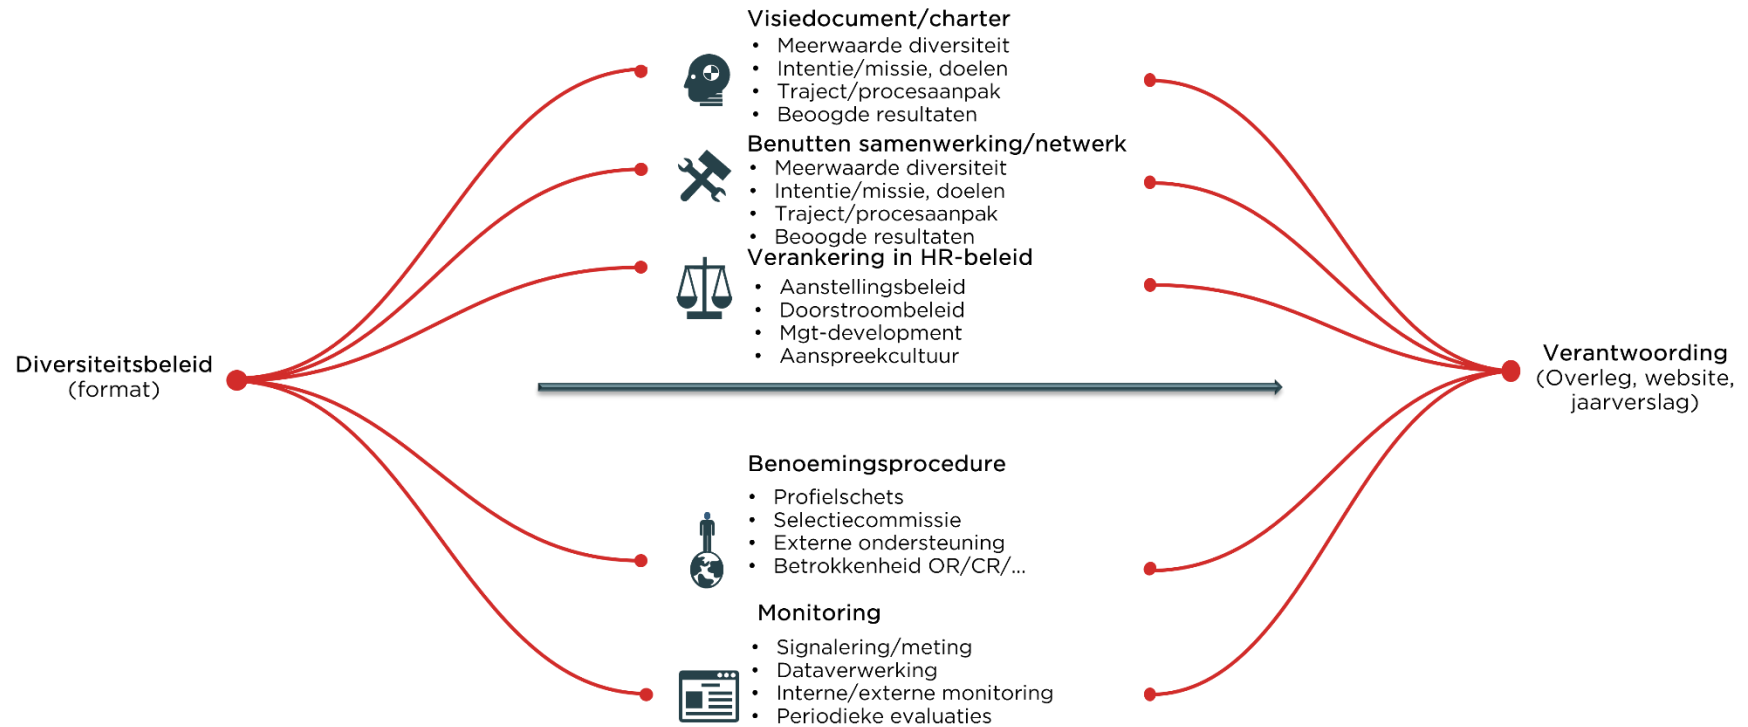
Diversiteitsbeleid
(format)

Visiedocument/charter
• Meerwaarde diversiteit
• Intentie/missie, doelen
• Traject/procesaanpak
• Beoogde resultaten

Benutten samenwerking/netwerk
• Meerwaarde diversiteit
• Intentie/missie, doelen
• Traject/procesaanpak
• Beoogde resultaten

Verankering in HR-beleid
• Aanstellingsbeleid
• Doorstroombeleid
• Mgt-development
• Aanspreekcultuur

Benoemingsprocedure
• Profielschets
• Selectiecommissie
• Externe ondersteuning
• Betrokkenheid OR/CR/...

Monitoring
• Signalering/meting
• Dataverwerking
• Interne/externe monitoring
• Periodieke evaluaties

Verantwoording
(Overleg, website, jaarverslag)